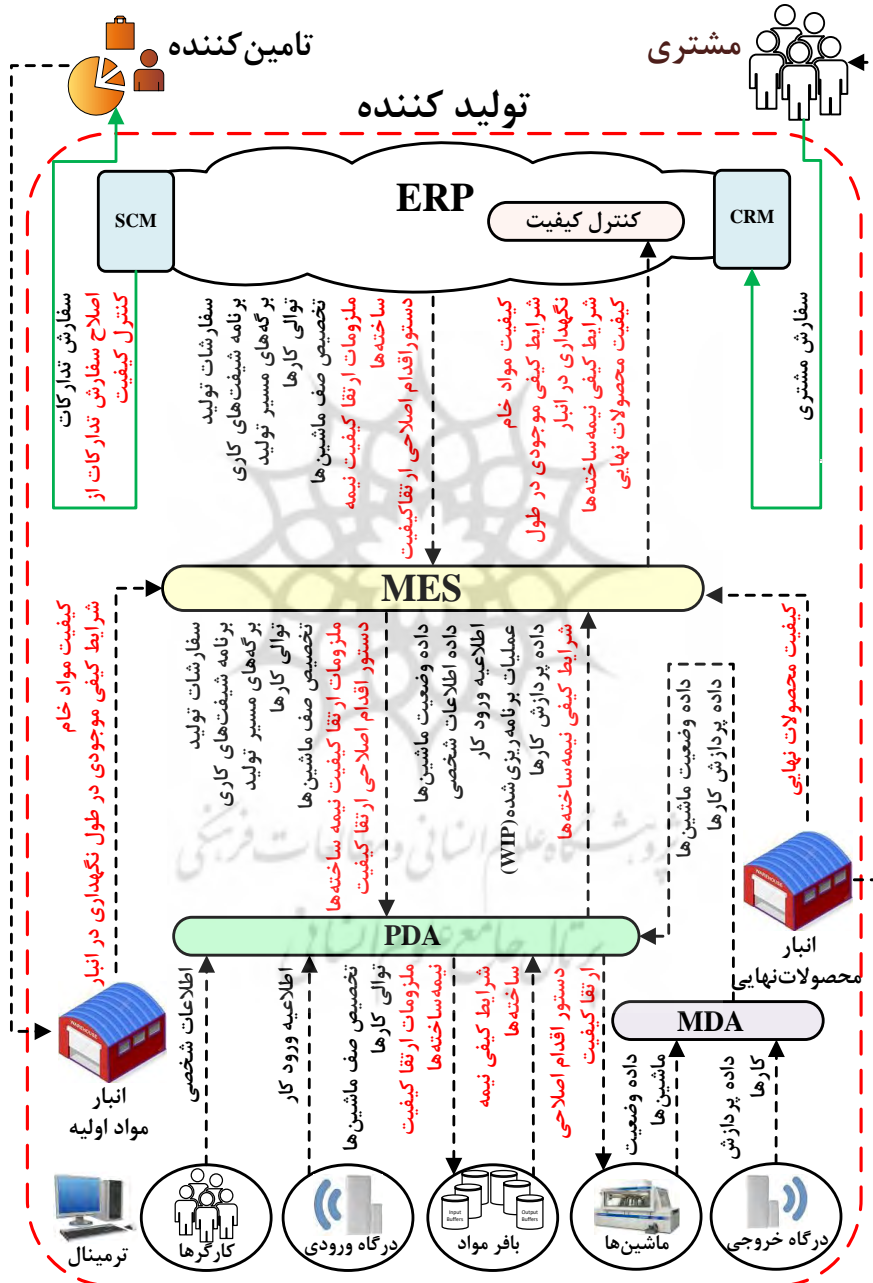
تامین‌کننده

مشتری

تولید کننده

ERP

SCM

CRM

کنترل کیفیت

سفارش تدارکات
اصلاح سفارش تدارکات از کنترل کیفیت

سفارشات تولید
برنامه شیفت‌های کاری
برگه‌های مسیر تولید
توالی کارها
تخصیص صف ماشین‌ها
ملزومات ارتقا کیفیت نیمه ساخته‌ها
دستوراقدام اصلاحی ارتقاکیفیت

کیفیت مواد خام
شرایط کیفی موجودی در طول نگهداری در انبار
شرایط کیفی نیمه‌ساخته‌ها
کیفیت محصولات نهایی

سفارش مشتری

MES

کیفیت مواد خام
شرایط کیفی موجودی در طول نگهداری در انبار

سفارشات تولید
برنامه شیفت‌های کاری
برگه‌های مسیر تولید
توالی کارها
تخصیص صف ماشین‌ها
ملزومات ارتقا کیفیت نیمه ساخته‌ها
دستور اقدام اصلاحی ارتقا کیفیت

داده وضعیت ماشین‌ها
داده اطلاعات شخصی
اطلاعیه ورود کار
عملیات برنامه‌ریزی شده(WIP)
داده پردازش کارها
شرایط کیفی نیمه‌ساخته‌ها

کیفیت محصولات نهایی

داده وضعیت ماشین‌ها
داده پردازش کارها

انبار محصولات‌نهایی

PDA

اطلاعات شخصی

اطلاعیه ورود کار

تخصیص صف ماشین‌ها
توالی کارها
ملزومات ارتقا کیفیت نیمه‌ساخته‌ها

شرایط کیفی نیمه ساخته‌ها

دستور اقدام اصلاحی ارتقا کیفیت

MDA

داده وضعیت ماشین‌ها

داده پردازش کارها

انبار مواد اولیه

ترمینال

کارگرها

درگاه ورودی

Input Buffers

Output Buffers

بافر مواد

ماشین‌ها

درگاه خروجی